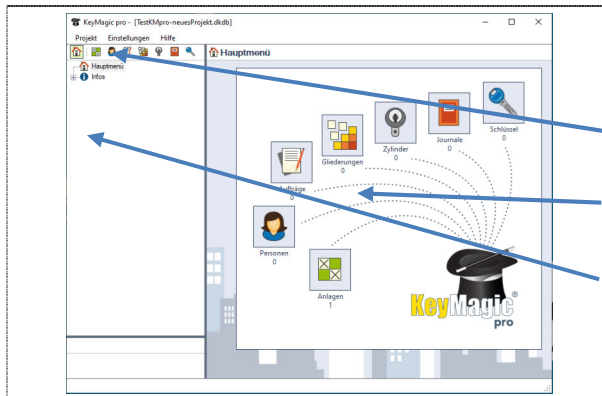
KeyMagic pro - [TestKMpro-neuesProjekt.dkdb]

Projekt Einstellungen Hilfe

Hauptmenü

Infos

Hauptmenü

Schlüssel
0

Journale
0

Zylinder
0

Gliederungen
0

Aufträge
0

Personen
0

Anlagen
1

KeyMagic®
pro